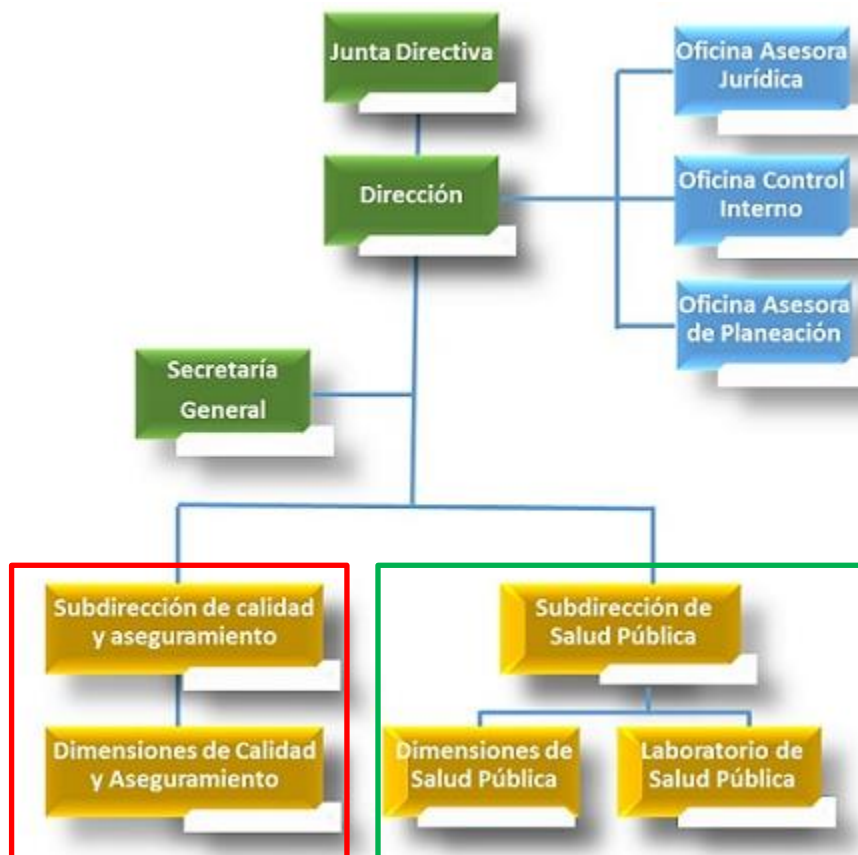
Junta Directiva

Oficina Asesora Jurídica

Dirección

Oficina Control Interno

Oficina Asesora de Planeación

Secretaría General

Subdirección de calidad y aseguramiento

Dimensiones de Calidad y Aseguramiento

Subdirección de Salud Pública

Dimensiones de Salud Pública

Laboratorio de Salud Pública